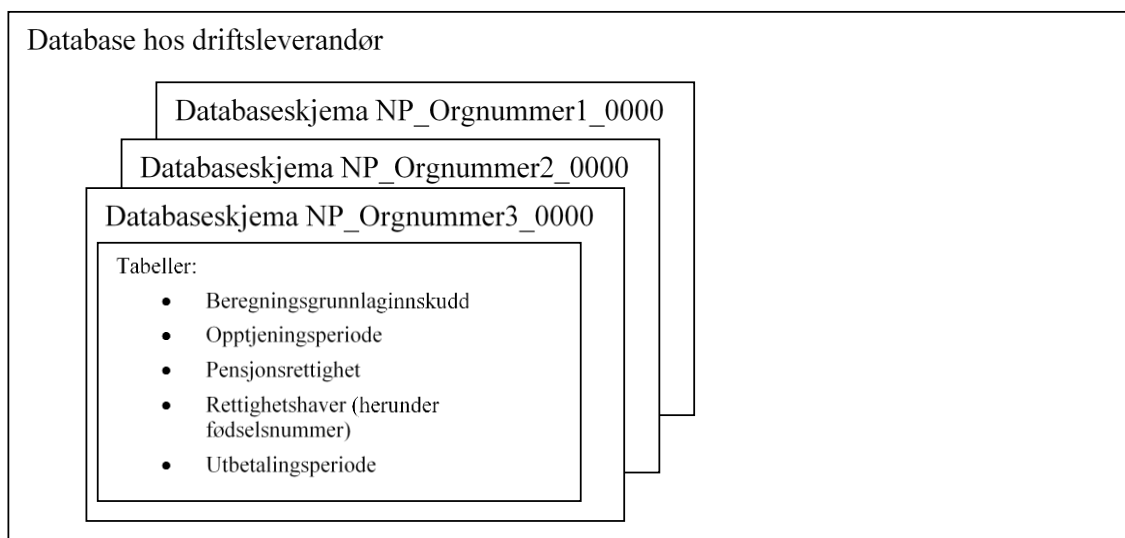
Database hos driftsleverandør

Databaseskjema NP_Orgnummer1_0000

Databaseskjema NP_Orgnummer2_0000

Databaseskjema NP_Orgnummer3_0000

Tabeller:

- Beregningsgrunnlaginnskudd
- Opptjeningsperiode
- Pensjonsrettighet
- Rettighetshaver (herunder fødselsnummer)
- Utbetalingsperiode